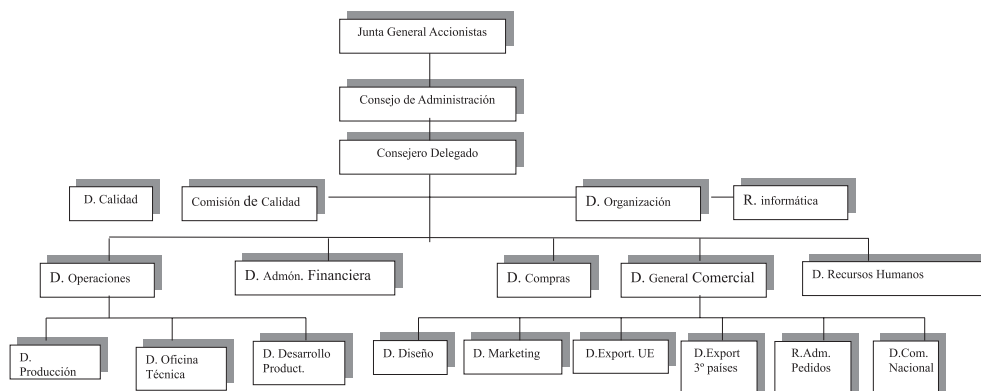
Junta General Accionistas

Consejo de Administración

Consejero Delegado

D. Calidad

Comisión de Calidad

D. Organización

R. informática

D. Operaciones

D. Admón. Financiera

D. Compras

D. General Comercial

D. Recursos Humanos

D. Producción

D. Oficina Técnica

D. Desarrollo Product.

D. Diseño

D. Marketing

D.Export. UE

D.Export 3º países

R.Adm. Pedidos

D.Com. Nacional